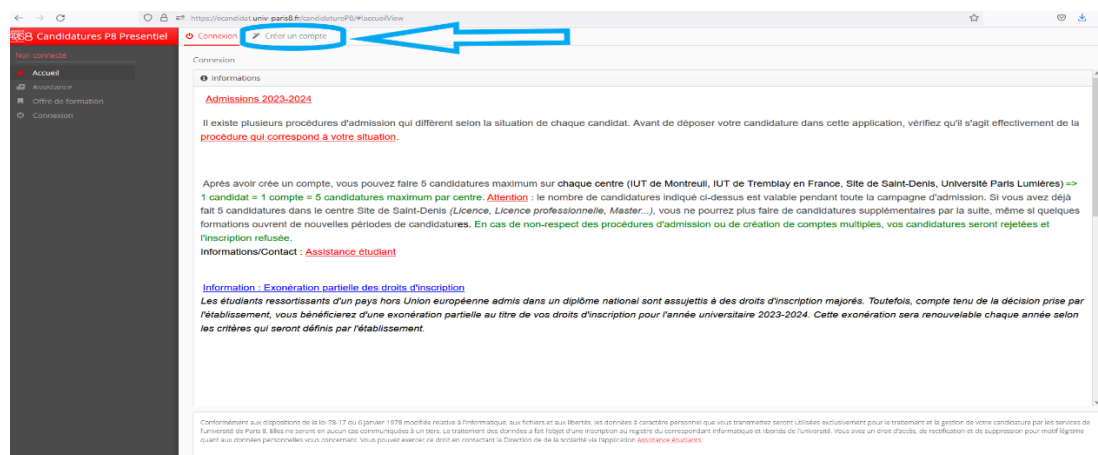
https://ecandidat.univ-paris8.fr/candidatureP8/#!accueilView

Candidatures P8 Presentiel

Connexion Créer un compte

Non connecté

Accueil
Assistance
Offre de formation
Connexion

Connexion

Informations

Admissions 2023-2024

Il existe plusieurs procédures d'admission qui diffèrent selon la situation de chaque candidat. Avant de déposer votre candidature dans cette application, vérifiez qu'il s'agit effectivement de la procédure qui correspond à votre situation.

Après avoir crée un compte, vous pouvez faire 5 candidatures maximum sur chaque centre (IUT de Montreuil, IUT de Tremblay en France, Site de Saint-Denis, Université Paris Lumières) => 1 candidat = 1 compte = 5 candidatures maximum par centre. Attention : le nombre de candidatures indiqué ci-dessus est valable pendant toute la campagne d'admission. Si vous avez déjà fait 5 candidatures dans le centre Site de Saint-Denis (Licence, Licence professionnelle, Master...), vous ne pourrez plus faire de candidatures supplémentaires par la suite, même si quelques formations ouvrent de nouvelles périodes de candidatures. En cas de non-respect des procédures d'admission ou de création de comptes multiples, vos candidatures seront rejetées et l'inscription refusée.
Informations/Contact : Assistance étudiant

Information : Exonération partielle des droits d'inscription
Les étudiants ressortissants d'un pays hors Union européenne admis dans un diplôme national sont assujettis à des droits d'inscription majorés. Toutefois, compte tenu de la décision prise par l'établissement, vous bénéficierez d'une exonération partielle au titre de vos droits d'inscription pour l'année universitaire 2023-2024. Cette exonération sera renouvelable chaque année selon les critères qui seront définis par l'établissement.

Conformément aux dispositions de la loi 78-17 du 6 janvier 1978 modifiée relative à l'informatique, aux fichiers et aux libertés, les données à caractère personnel que vous transmettez seront utilisées exclusivement pour le traitement et la gestion de votre candidature par les services de l'université de Paris 8. Elles ne seront en aucun cas communiquées à un tiers. Le traitement des données a fait l'objet d'une inscription au registre du correspondant informatique et libertés de l'université. Vous avez un droit d'accès, de rectification et de suppression pour motif légitime quant aux données personnelles vous concernant. Vous pouvez exercer ce droit en contactant la Direction de la scolarité via l'application Assistance étudiants.